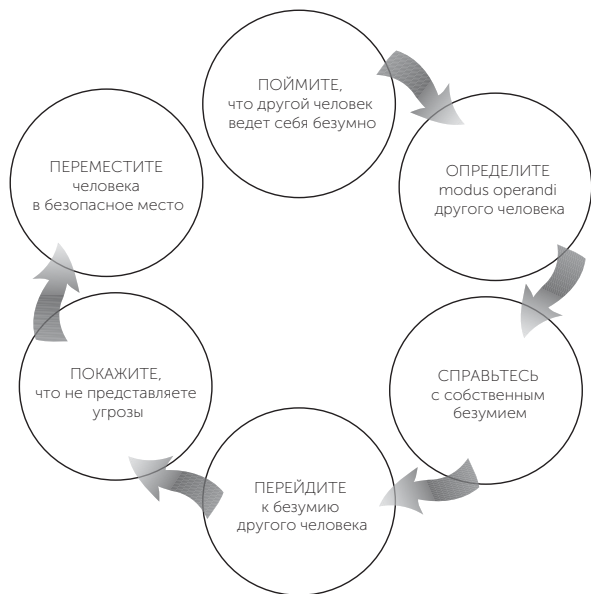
ПОЙМИТЕ, что другой человек ведет себя безумно

ОПРЕДЕЛИТЕ modus operandi другого человека

СПРАВЬТЕСЬ с собственным безумием

ПЕРЕЙДИТЕ к безумию другого человека

ПОКАЖИТЕ, что не представляете угрозы

ПЕРЕМЕСТИТЕ человека в безопасное место